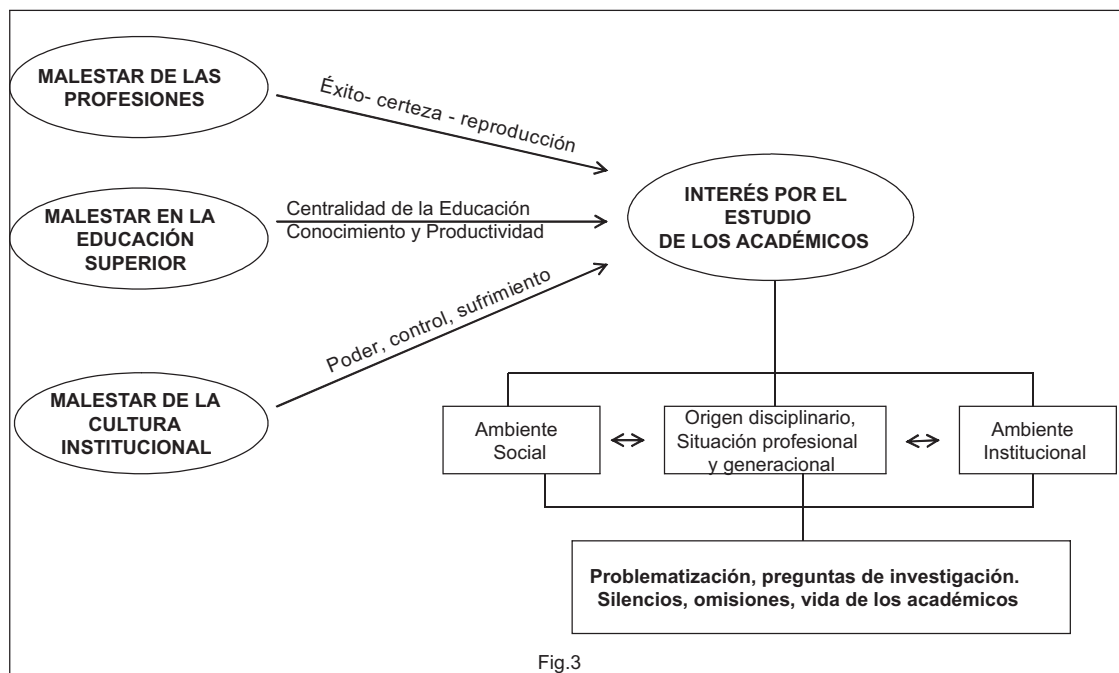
MALESTAR DE LAS PROFESIONES

Éxito- certeza - reproducción

MALESTAR EN LA EDUCACIÓN SUPERIOR

Centralidad de la Educación
Conocimiento y Productividad

INTERÉS POR EL ESTUDIO DE LOS ACADÉMICOS

Poder, control, sufrimiento

MALESTAR DE LA CULTURA INSTITUCIONAL

Ambiente Social

<->

Origen disciplinario, Situación profesional y generacional

<->

Ambiente Institucional

Problematización, preguntas de investigación.
Silencios, omisiones, vida de los académicos

Fig.3